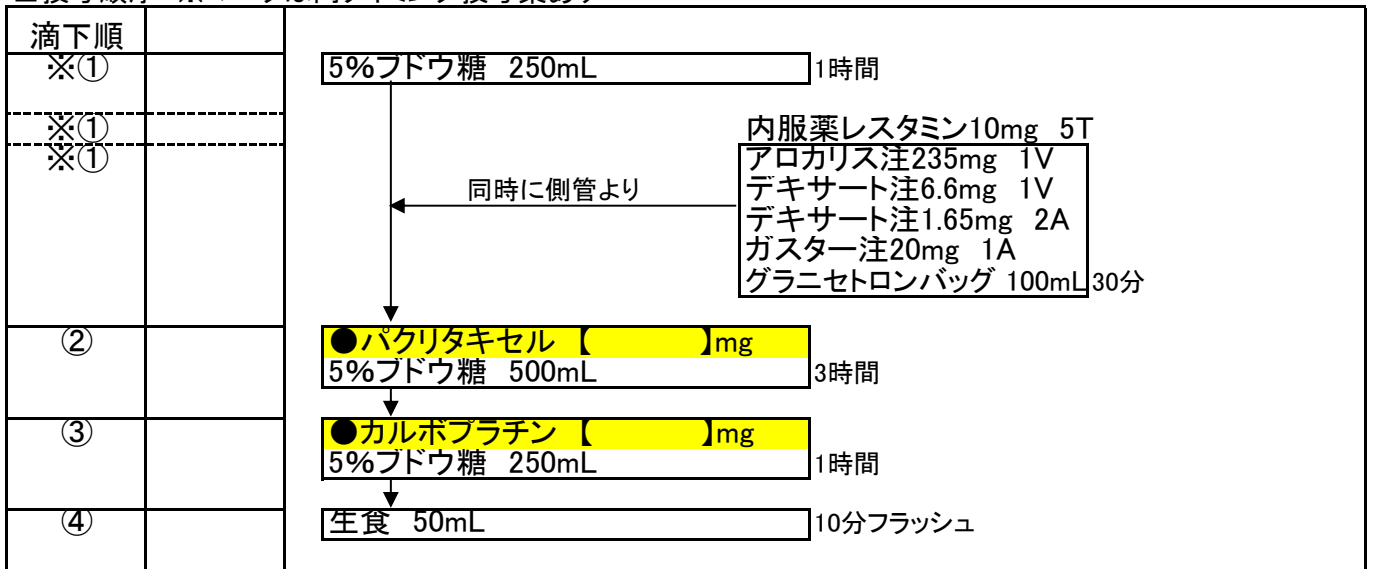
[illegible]

滴下順
※①
5%ブドウ糖 250mL
1時間

※①
※①
内服薬レスタミン10mg 5T
アロカリス注235mg 1V
デキサート注6.6mg 1V
デキサート注1.65mg 2A
ガスター注20mg 1A
グラニセトロンバッグ 100mL
30分
同時に側管より

②
●パクリタキセル 【　　　】mg
5%ブドウ糖 500mL
3時間

③
●カルボプラチン 【　　　】mg
5%ブドウ糖 250mL
1時間

④
生食 50mL
10分フラッシュ